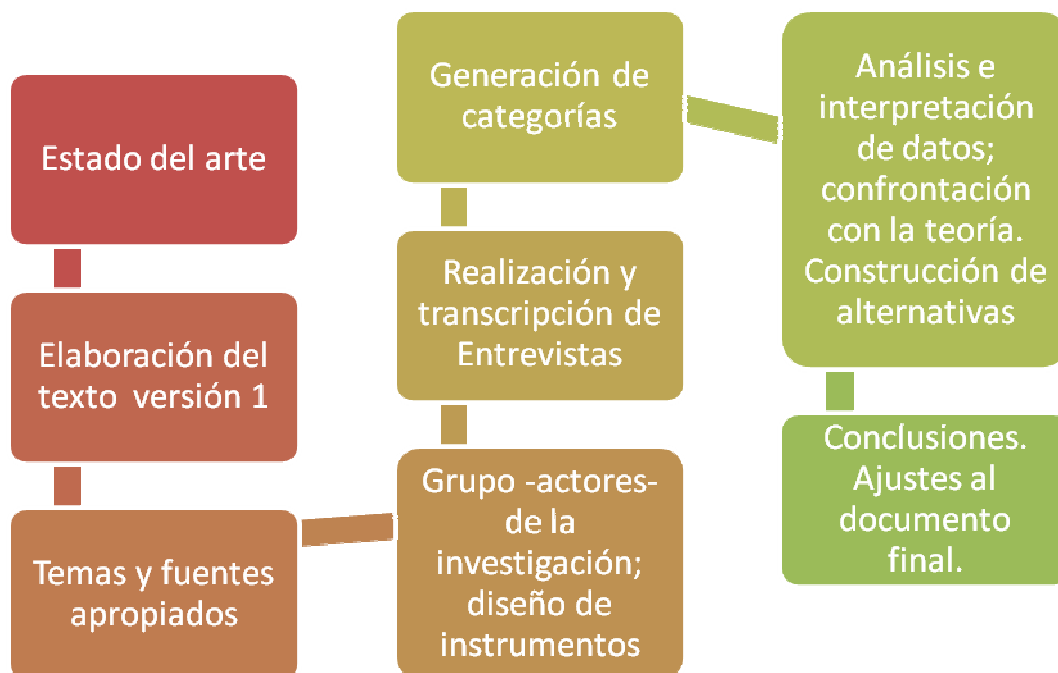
Estado del arte

Elaboración del texto versión 1

Temas y fuentes apropiados

Grupo -actores- de la investigación; diseño de instrumentos

Realización y transcripción de Entrevistas

Generación de categorías

Análisis e interpretación de datos; confrontación con la teoría. Construcción de alternativas

Conclusiones. Ajustes al documento final.